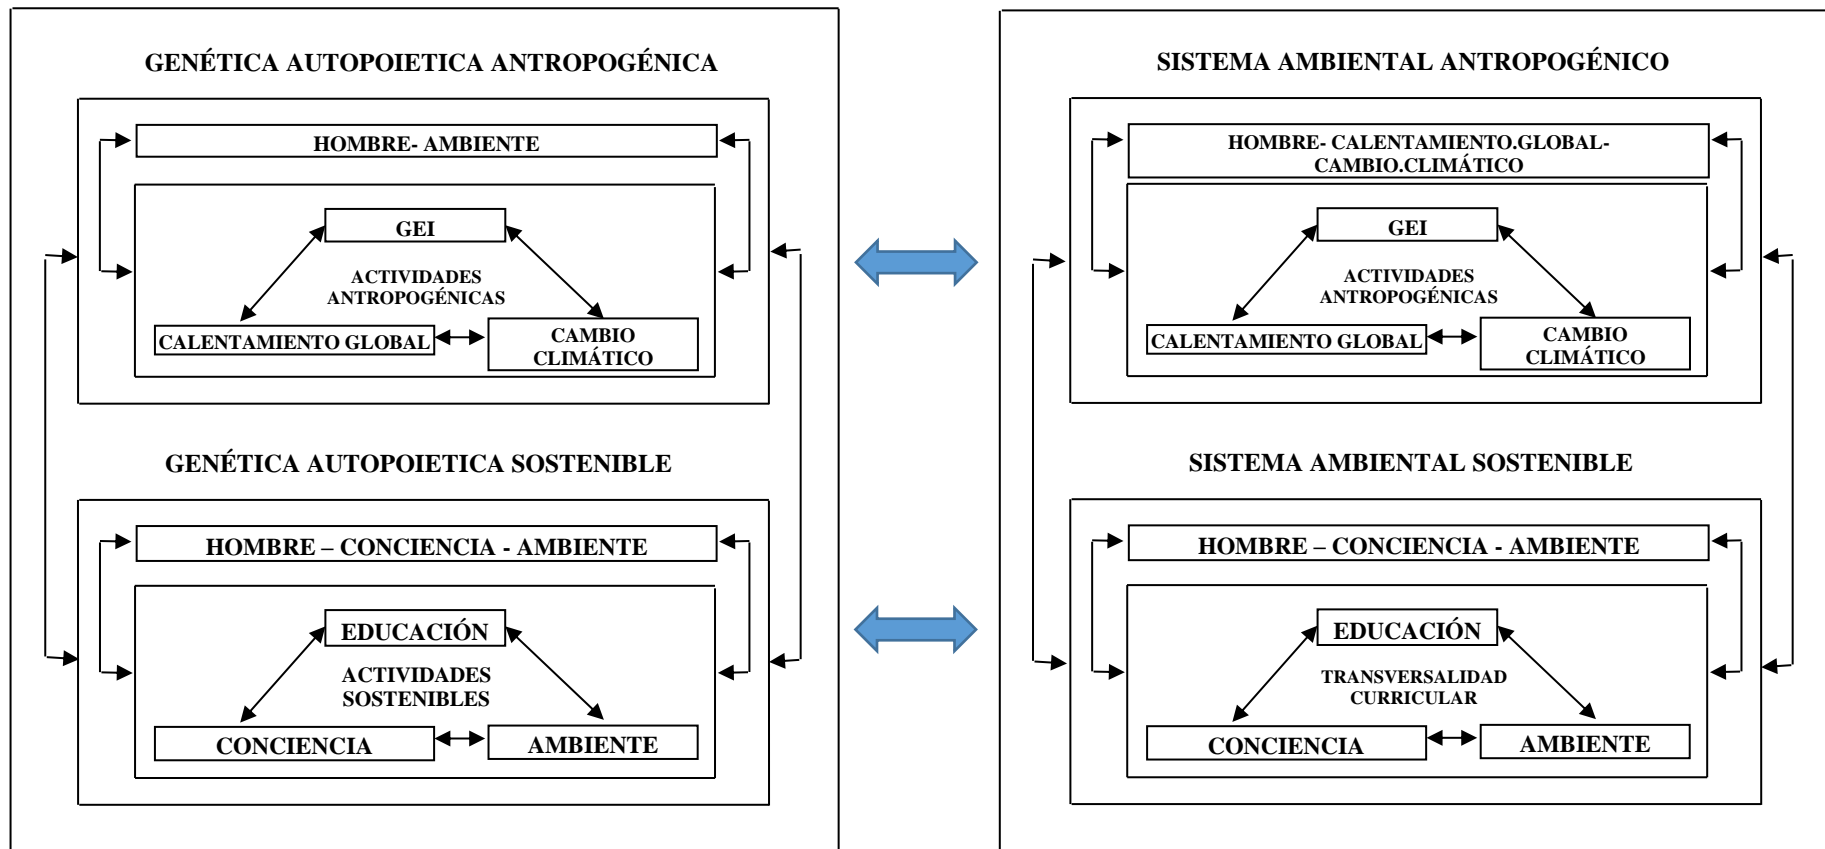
GENÉTICA AUTOPOIETICA ANTROPOGÉNICA

HOMBRE- AMBIENTE

GEI

ACTIVIDADES ANTROPOGÉNICAS

CALENTAMIENTO GLOBAL

CAMBIO CLIMÁTICO

GENÉTICA AUTOPOIETICA SOSTENIBLE

HOMBRE – CONCIENCIA - AMBIENTE

EDUCACIÓN

ACTIVIDADES SOSTENIBLES

CONCIENCIA

AMBIENTE

SISTEMA AMBIENTAL ANTROPOGÉNICO

HOMBRE- CALENTAMIENTO.GLOBAL- CAMBIO.CLIMÁTICO

GEI

ACTIVIDADES ANTROPOGÉNICAS

CALENTAMIENTO GLOBAL

CAMBIO CLIMÁTICO

SISTEMA AMBIENTAL SOSTENIBLE

HOMBRE – CONCIENCIA - AMBIENTE

EDUCACIÓN

TRANSVERSALIDAD CURRICULAR

CONCIENCIA

AMBIENTE